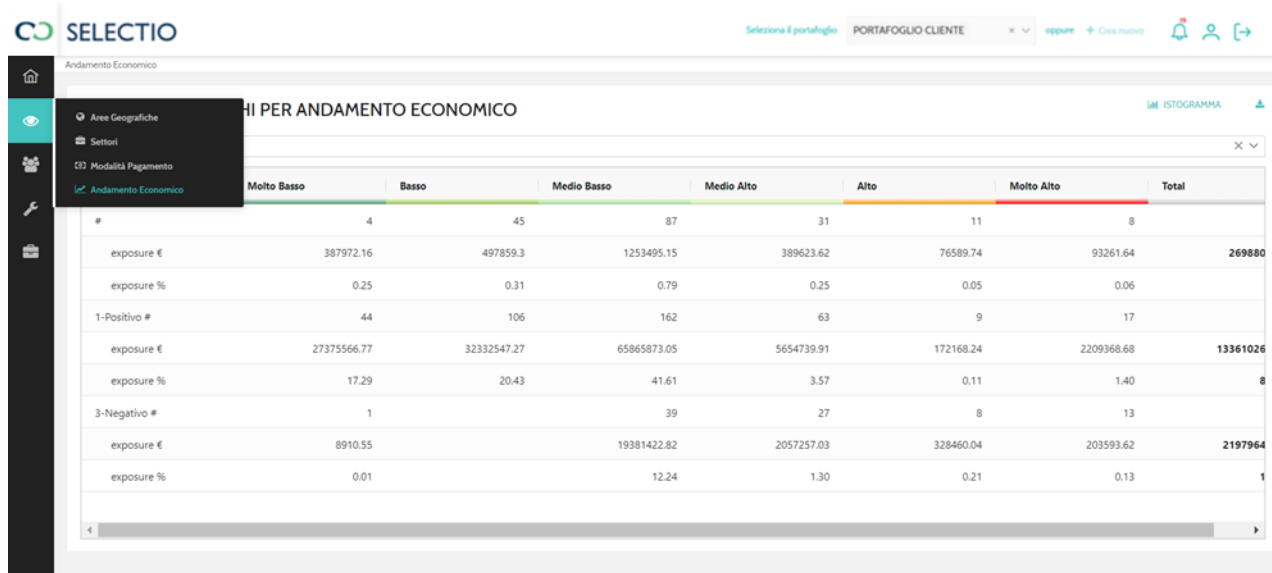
SELECTIO

Seleziona il portafoglio PORTAFOGLIO CLIENTE × ∨ oppure + Crea nuovo

Andamento Economico

Aree Geografiche
Settori
Modalità Pagamento
Andamento Economico

HI PER ANDAMENTO ECONOMICO

ISTOGRAMMA

| | Molto Basso | Basso | Medio Basso | Medio Alto | Alto | Molto Alto | Total |
|---|---|---|---|---|---|---|---|
| # | 4 | 45 | 87 | 31 | 11 | 8 | |
| exposure € | 387972.16 | 497859.3 | 1253495.15 | 389623.62 | 76589.74 | 93261.64 | 269880 |
| exposure % | 0.25 | 0.31 | 0.79 | 0.25 | 0.05 | 0.06 | |
| 1-Positivo # | 44 | 106 | 162 | 63 | 9 | 17 | |
| exposure € | 27375566.77 | 32332547.27 | 65865873.05 | 5654739.91 | 172168.24 | 2209368.68 | 13361026 |
| exposure % | 17.29 | 20.43 | 41.61 | 3.57 | 0.11 | 1.40 | 8 |
| 3-Negativo # | 1 | | 39 | 27 | 8 | 13 | |
| exposure € | 8910.55 | | 19381422.82 | 2057257.03 | 328460.04 | 203593.62 | 2197964 |
| exposure % | 0.01 | | 12.24 | 1.30 | 0.21 | 0.13 | 1 |